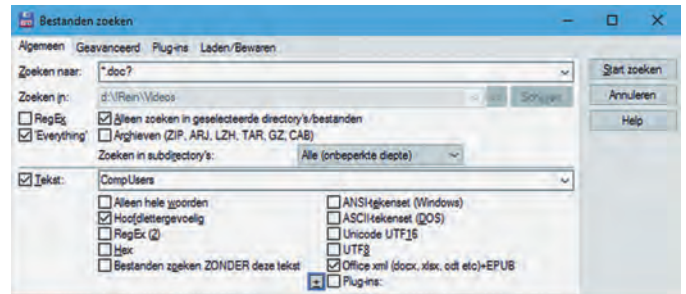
Bestanden zoeken

Algemeen Geavanceerd Plug-ins Laden/Bewaren

Zoeken naar: *.doc?

Zoeken in: d:\!Rein\Videos

Schuiven

RegEx
'Everything'

Alleen zoeken in geselecteerde directory's/bestanden
Archieven (ZIP, ARJ, LZH, TAR, GZ, CAB)

Zoeken in subdirectory's: Alle (onbeperkte diepte)

Tekst: CompUsers

Alleen hele woorden
Hoofdlettergevoelig
RegEx (2)
Hex
Bestanden zoeken ZONDER deze tekst

ANSI-tekenset (Windows)
ASCII-tekenset (DOS)
Unicode UTF16
UTF8
Office xml (docx, xlsx, odt etc)+EPUB
Plug-ins:

Start zoeken
Annuleren
Help